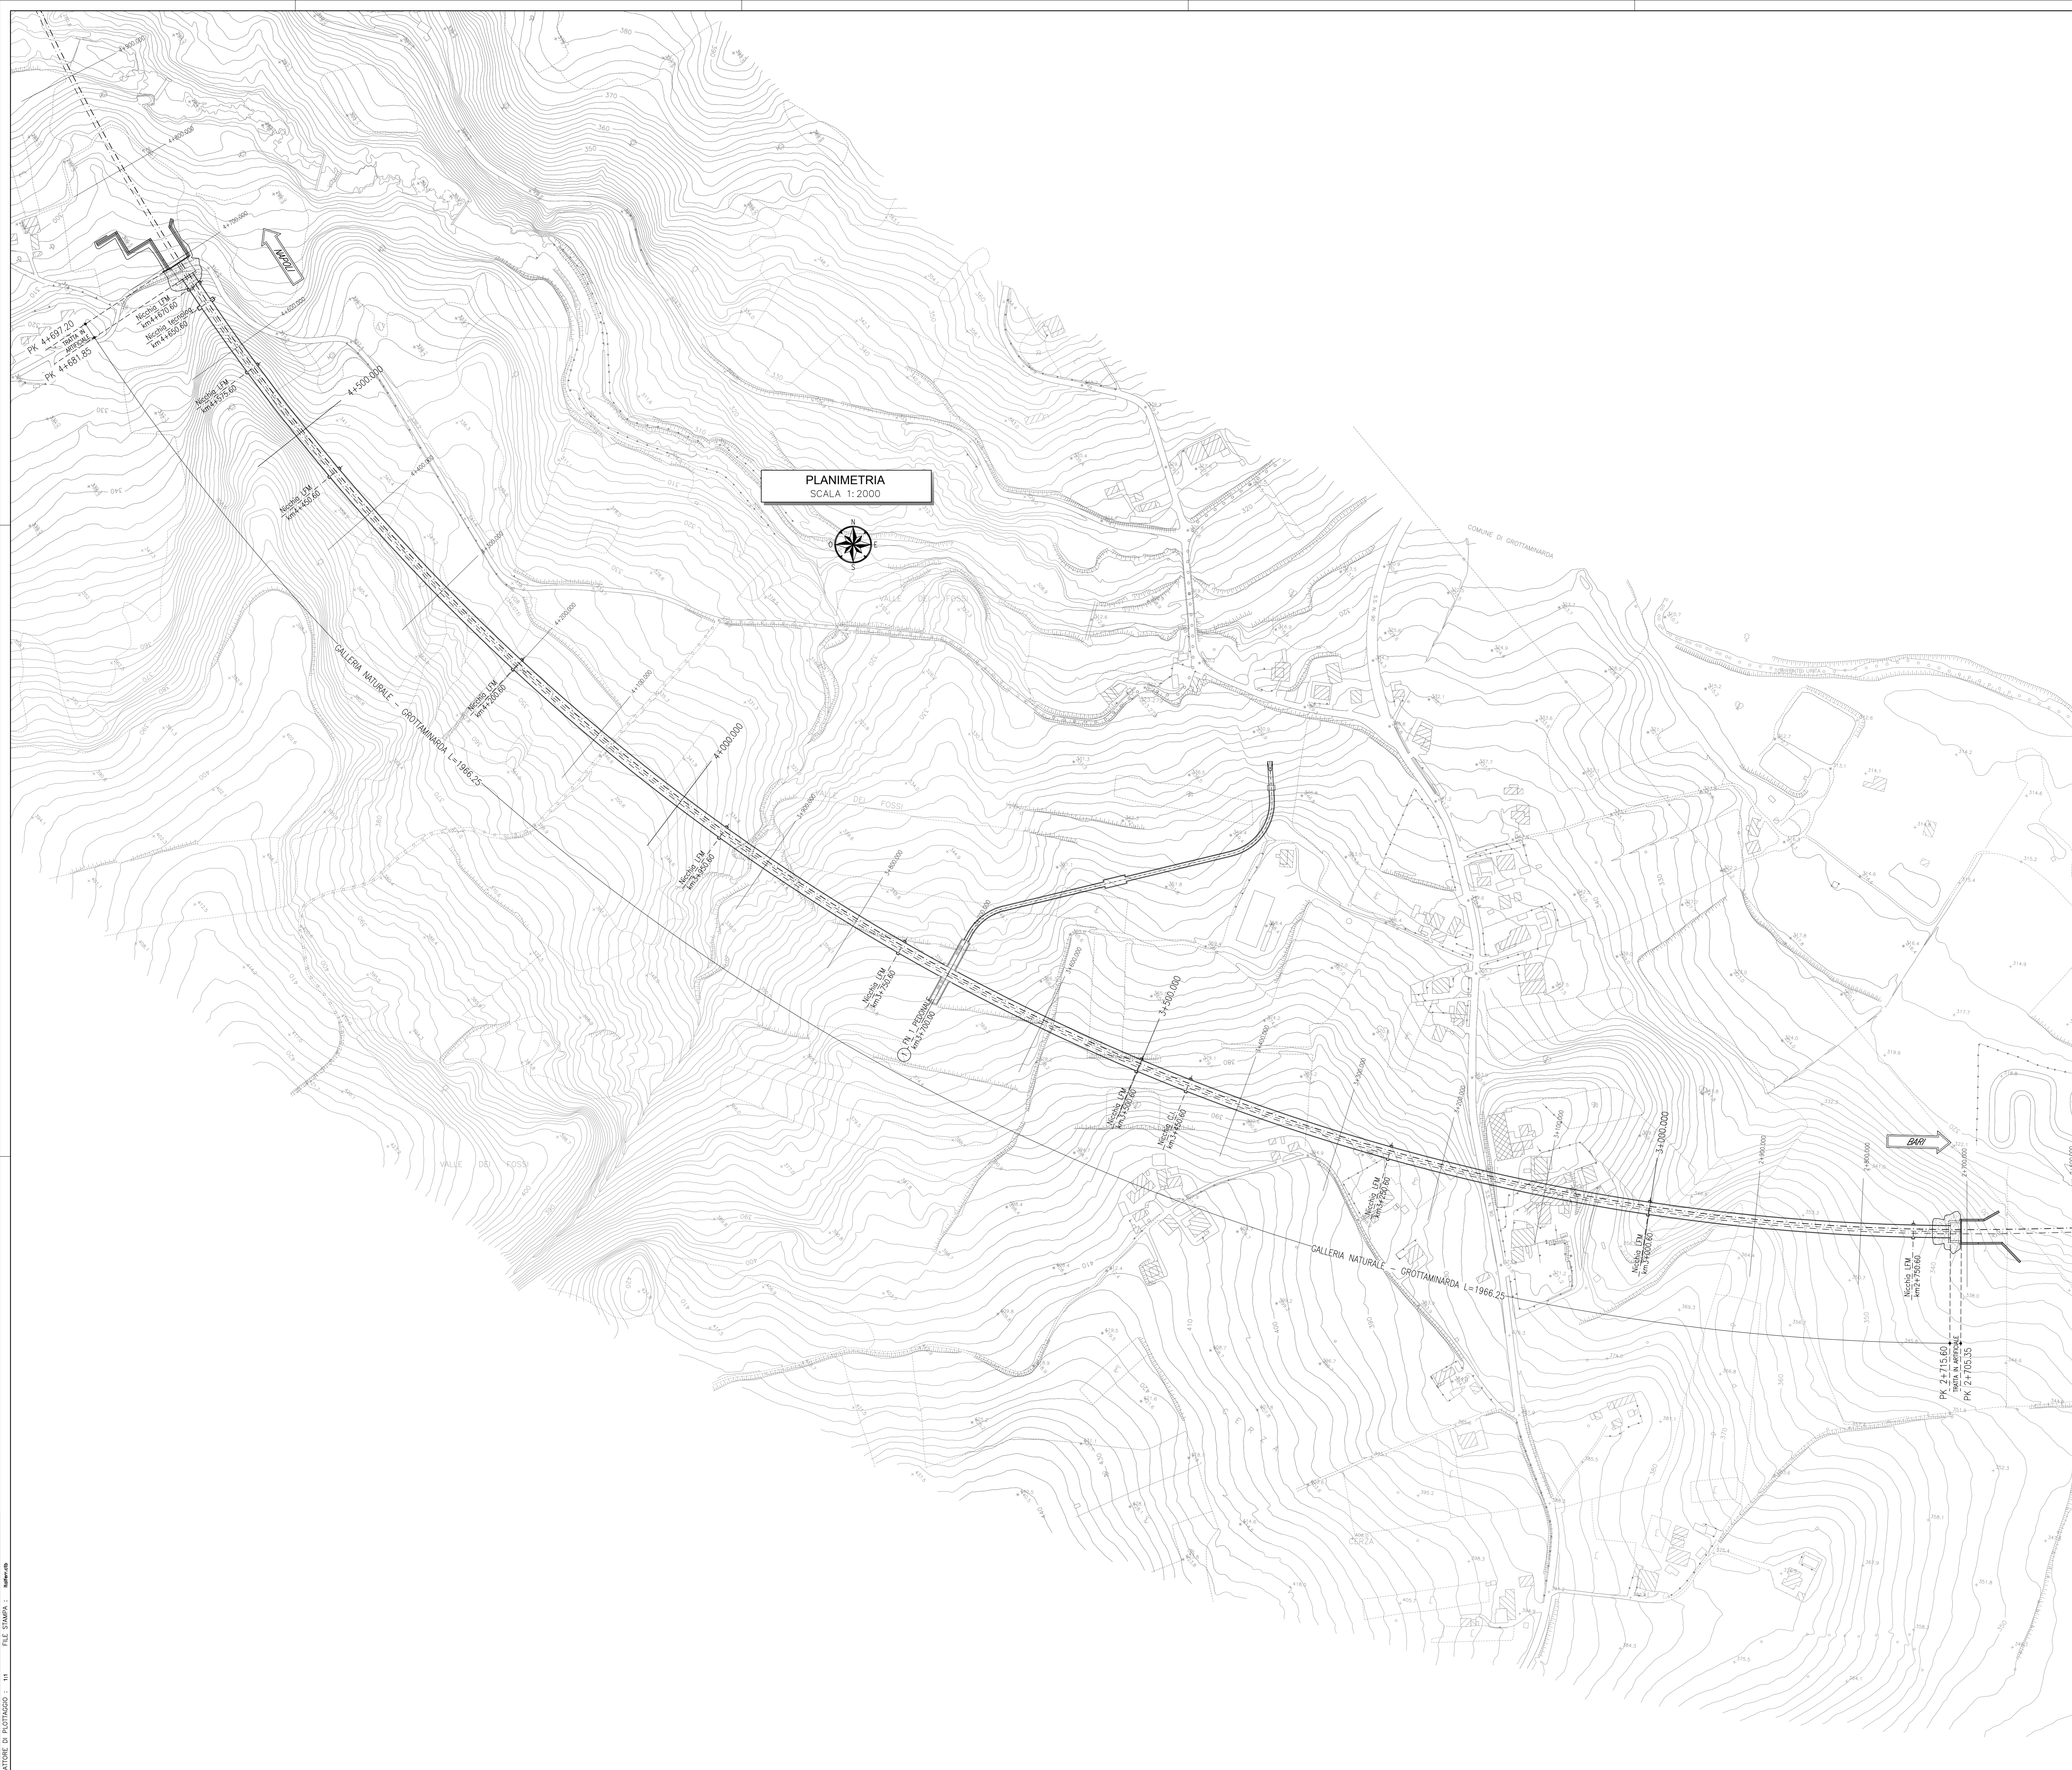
PLANIMETRIA
SCALA 1:2000

N
O
E
S

NAPOLI

BARI

PK 4+697.20
TRATTA IN ARTIFICIALE
PK 4+681.85

Nicchia LFM
km4+670.60

Nicchia Tecnolog.
km4+650.60

Nicchia LFM
km4+575.60

4+500.000

Nicchia LFM
km4+450.60

Nicchia LFM
km4+200.60

4+000.000

Nicchia LFM
km3+950.60

Nicchia LFM
km3+750.60

FN_1 PEDONALE
km3+700.00

3+500.000

Nicchia LFM
km3+500.60

Nicchia CL
km3+450.60

Nicchia LFM
km3+250.60

3+000.000

Nicchia LFM
km3+000.60

Nicchia LFM
km2+750.60

PK 2+715.60
TRATTA IN ARTIFICIALE
PK 2+705.35

GALLERIA NATURALE - GROTTAMINARDA L=1966.25

GALLERIA NATURALE - GROTTAMINARDA L=1966.25

VALLE DEI FOSSI

VALLE DEI FOSSI

VALLE DEI FOSSI

COMUNE DI GROTTAMINARDA

CERZA

380
370
360
350
330
320
310
300
340
390
400
410
420

ATTORE DI PLOTTAGGIO : 1:1   FILE STAMPA : itaflex.ctb